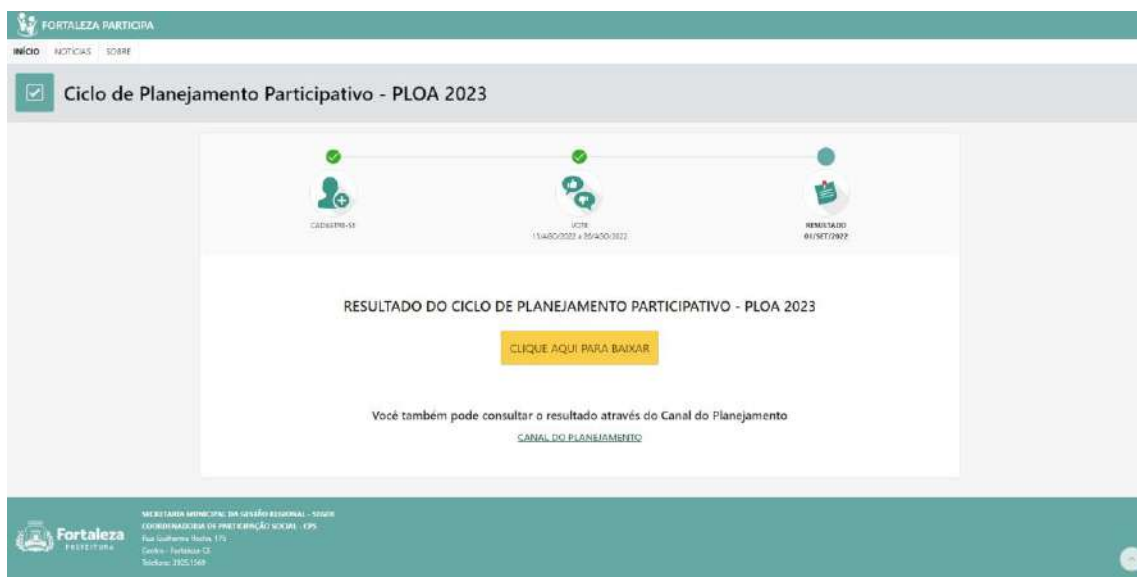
FORTALEZA PARTICIPA

INÍCIO NOTÍCIAS SOBRE

Ciclo de Planejamento Participativo - PLOA 2023

CADASTRE-SE

VOTE
11/AGO/2022 a 30/AGO/2022

RESULTADO
01/SET/2022

RESULTADO DO CICLO DE PLANEJAMENTO PARTICIPATIVO - PLOA 2023

CLIQUE AQUI PARA BAIXAR

Você também pode consultar o resultado através do Canal do Planejamento

CANAL DO PLANEJAMENTO

Fortaleza
PREFEITURA

SECRETARIA MUNICIPAL DA GESTÃO REGIONAL - SEGER
COORDENADORIA DE PARTICIPAÇÃO SOCIAL - CPS
Rua Guilherme Rocha, 175
Centro - Fortaleza-CE
Telefone: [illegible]